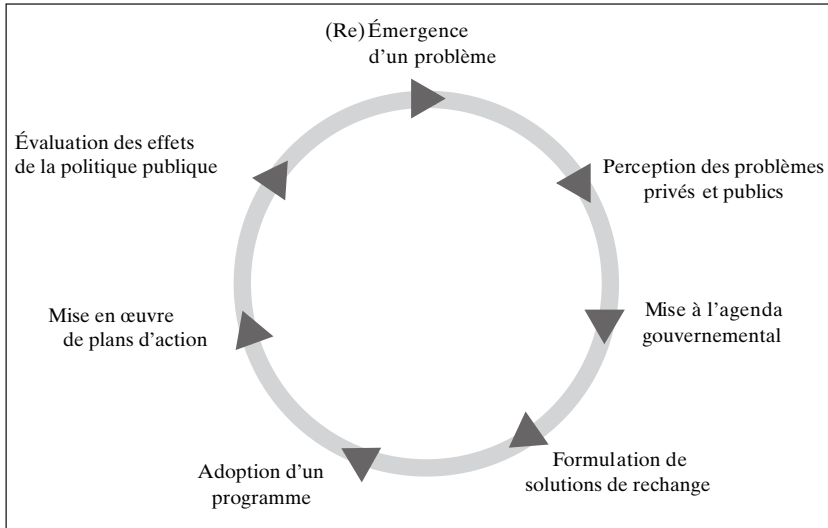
(Re) Émergence d'un problème

Perception des problèmes privés et publics

Mise à l'agenda gouvernemental

Formulation de solutions de rechange

Adoption d'un programme

Mise en œuvre de plans d'action

Évaluation des effets de la politique publique